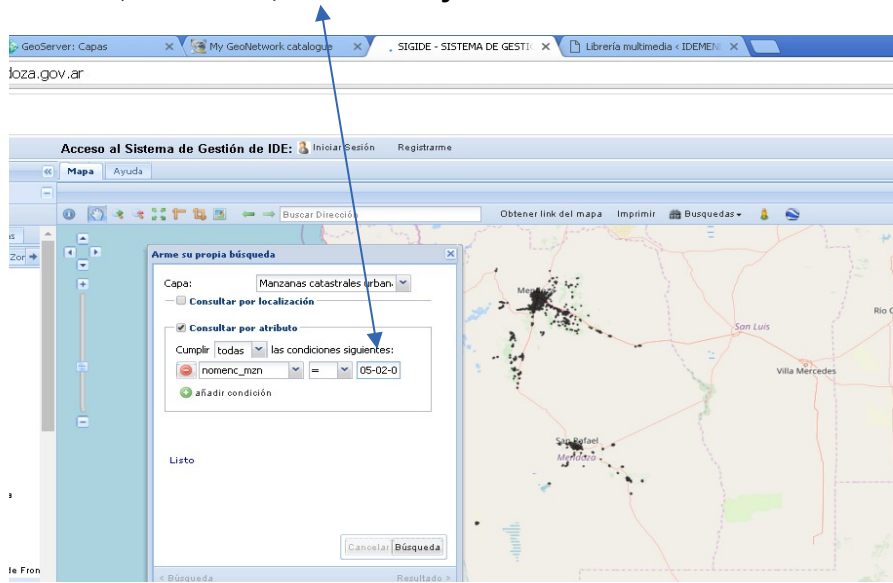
GeoServer: Capas
My GeoNetwork catalogue
SIGIDE - SISTEMA DE GESTI
Librería multimedia < IDEMEN
doza.gov.ar

Acceso al Sistema de Gestión de IDE: Iniciar Sesión Registrarme

Mapa Ayuda

Buscar Dirección
Obtener link del mapa Imprimir Busquedas

Zon

Arme su propia búsqueda

Capa: Manzanas catastrales urban

Consultar por localización

Consultar por atributo

Cumplir todas las condiciones siguientes:

nomenc_mzn = 05-02-0

añadir condición

Listo

Cancelar Búsqueda

< Búsqueda Resultado >

San Luis
Villa Mercedes
Rio C
San Rafael
Mendoza
Men

de Fron